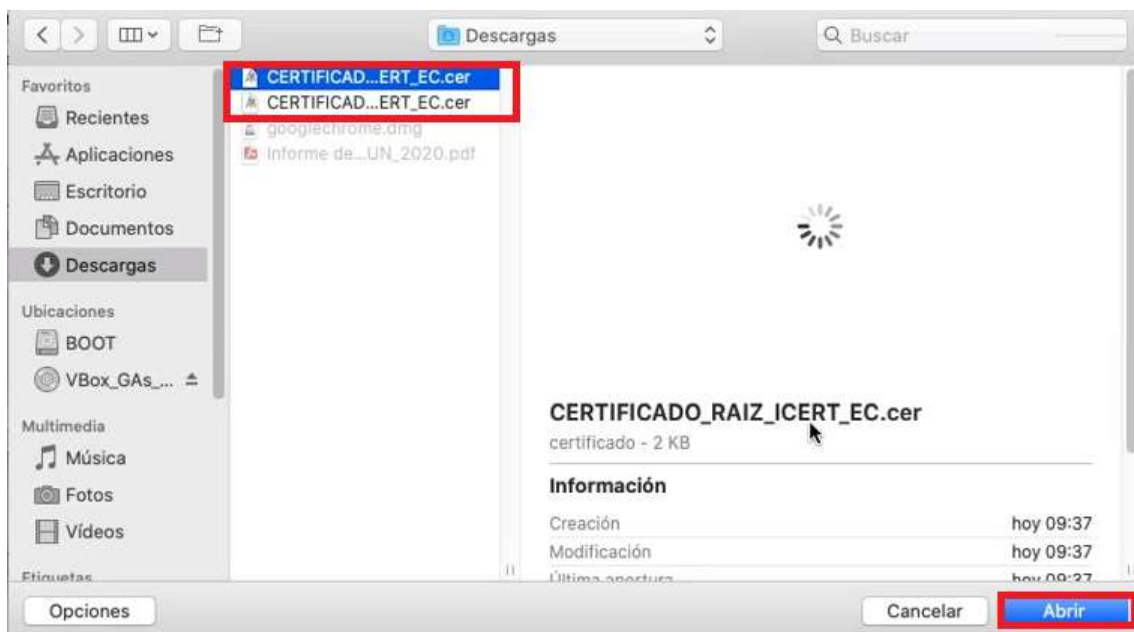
Descargas

Buscar

Favoritos
Recientes
Aplicaciones
Escritorio
Documentos
Descargas
Ubicaciones
BOOT
VBox_GAs_...
Multimedia
Música
Fotos
Vídeos
Etiquetas

CERTIFICAD...ERT_EC.cer
CERTIFICAD...ERT_EC.cer
googlechrome.dmg
Informe de...UN_2020.pdf

CERTIFICADO_RAIZ_ICERT_EC.cer
certificado - 2 KB

Información

| | |
|---|---|
| Creación | hoy 09:37 |
| Modificación | hoy 09:37 |
| Última apertura | hoy 09:37 |

Opciones

Cancelar

Abrir